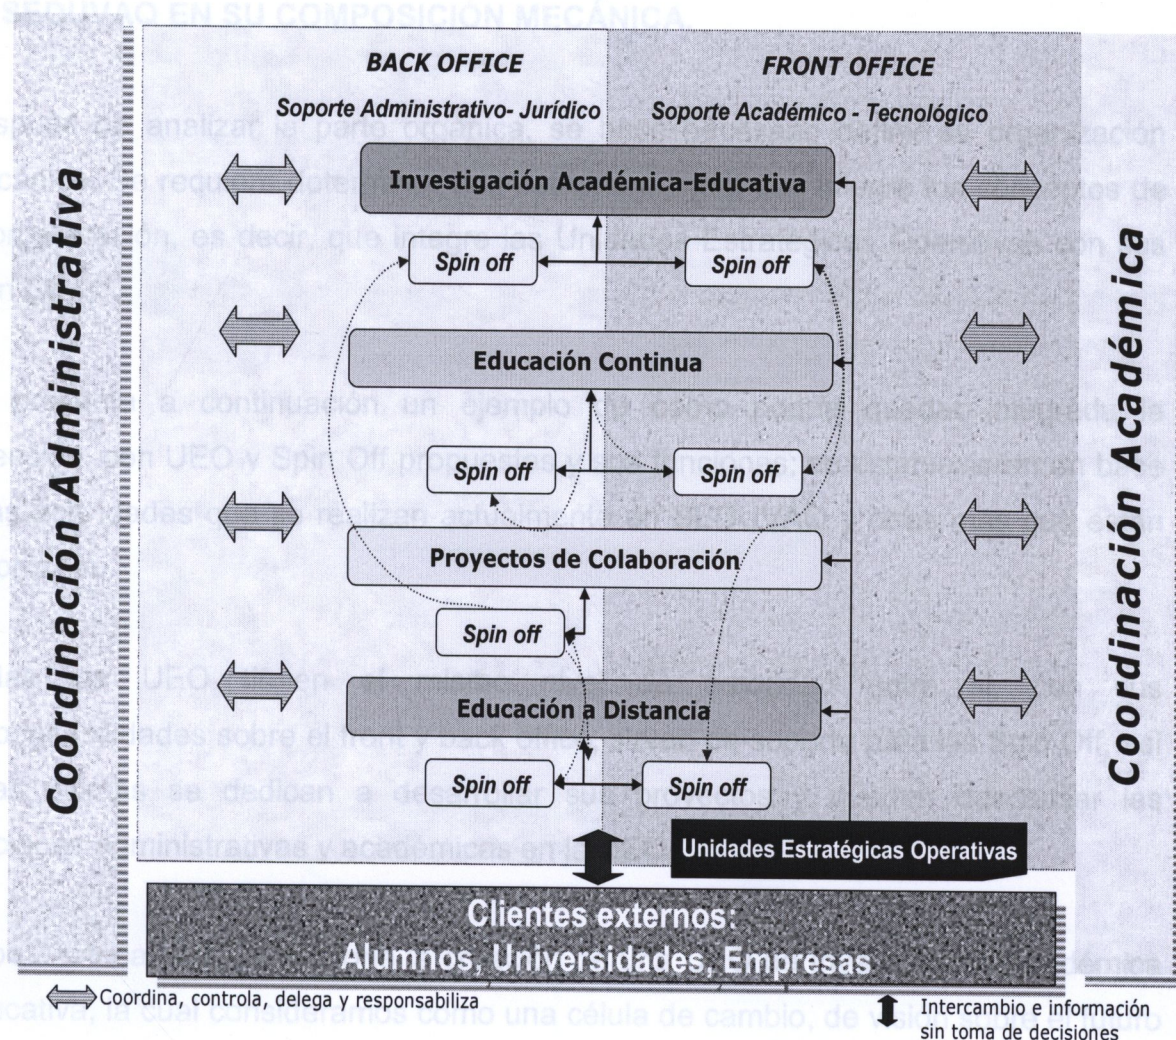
BACK OFFICE

Soporte Administrativo- Jurídico

FRONT OFFICE

Soporte Académico - Tecnológico

Coordinación Administrativa

Coordinación Académica

Investigación Académica-Educativa

Spin off

Spin off

Educación Continua

Spin off

Spin off

Proyectos de Colaboración

Spin off

Educación a Distancia

Spin off

Spin off

Unidades Estratégicas Operativas

Clientes externos:
Alumnos, Universidades, Empresas

Coordina, controla, delega y responsabiliza

Intercambio e información sin toma de decisiones